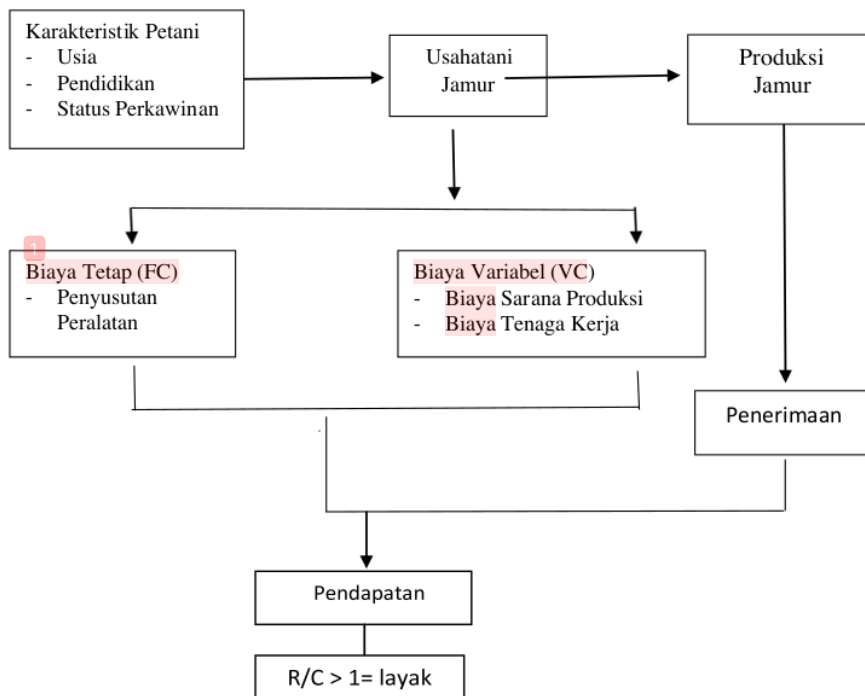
Karakteristik Petani
- Usia
- Pendidikan
- Status Perkawinan

Usahatani Jamur

Produksi Jamur

1
Biaya Tetap (FC)
- Penyusutan Peralatan

Biaya Variabel (VC)
- Biaya Sarana Produksi
- Biaya Tenaga Kerja

Penerimaan

Pendapatan

R/C > 1= layak